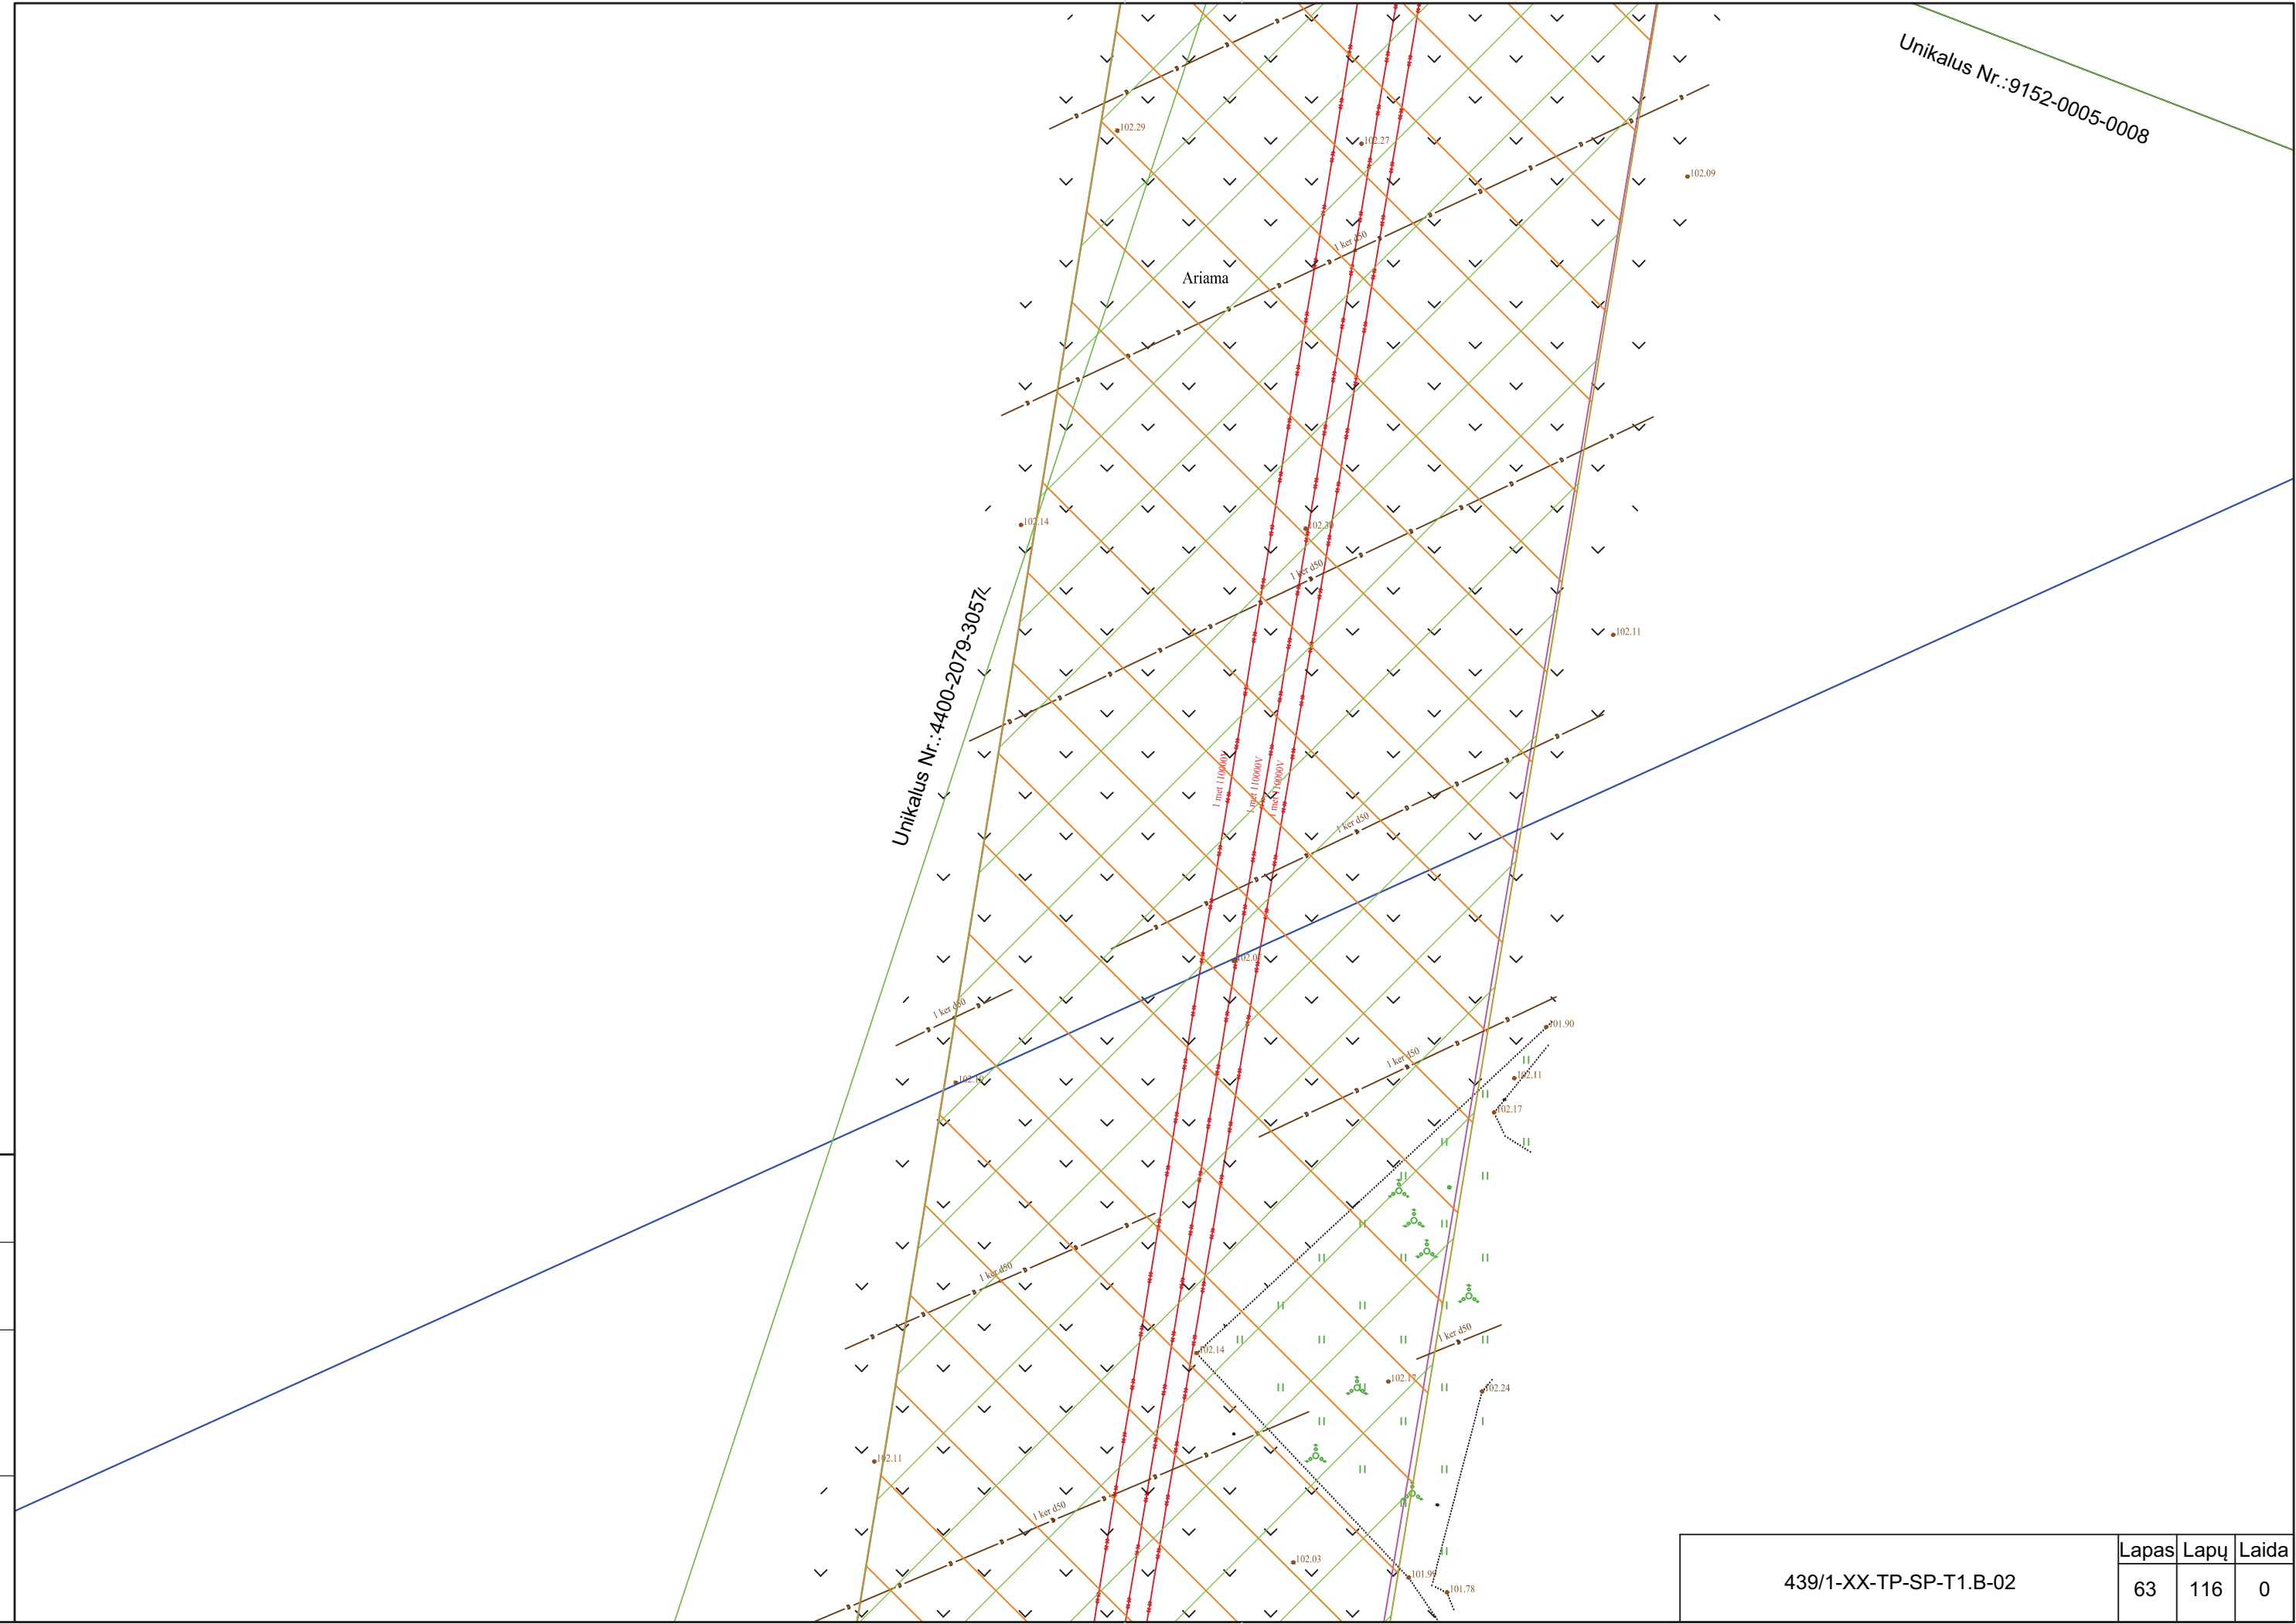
Unikalus Nr.:9152-0005-0008

Unikalus Nr.:4400-2079-3057

Ariama

102.29
102.27
102.09
1 ker d50
102.14
102.20
1 ker d50
102.11
1 met 110000V
1 met 110000V
1 met 110000V
1 ker d50
102.0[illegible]
1 ker d50
101.90
102.1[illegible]
1 ker d50
102.11
102.17
1 ker d50
102.14
1 ker d50
102.17
102.24
102.11
1 ker d50
102.03
101.9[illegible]
101.78

| 439/1-XX-TP-SP-T1.B-02 | Lapas | Lapų | Laida |
|---|---|---|---|
| | 63 | 116 | 0 |